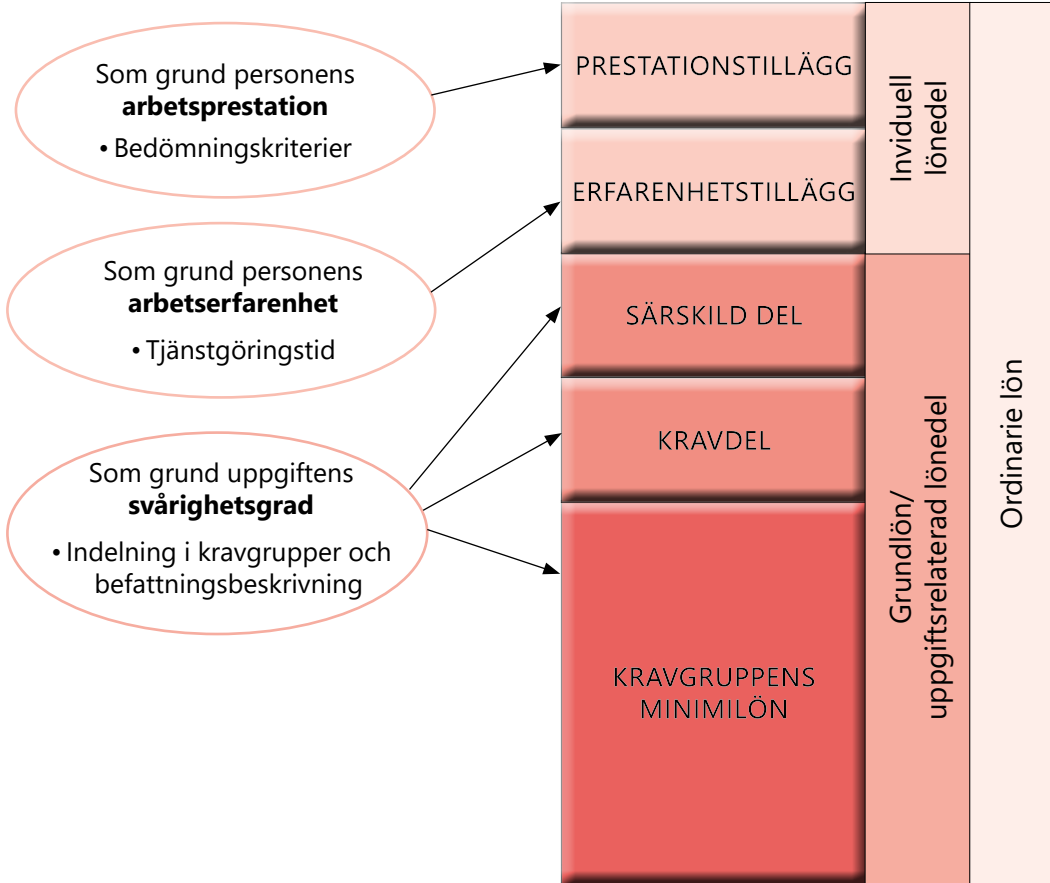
Som grund personens **arbetsprestation**

• Bedömningskriterier

Som grund personens **arbetserfarenhet**

• Tjänstgöringstid

Som grund uppgiftens **svårighetsgrad**

• Indelning i kravgrupper och befattningsbeskrivning

PRESTATIONSTILLÄGG

ERFARENHETSTILLÄGG

SÄRSKILD DEL

KRAVDEL

KRAVGRUPPENS MINIMILÖN

Inviduell lönedel

Grundlön/ uppgiftsrelaterad lönedel

Ordinarie lön